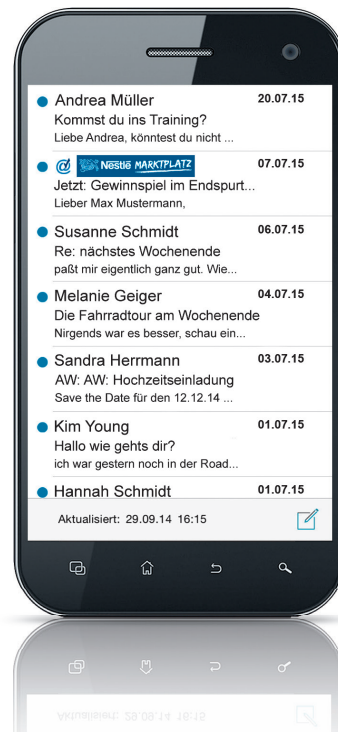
Andrea Müller 20.07.15
Kommst du ins Training?
Liebe Andrea, könntest du nicht ...

Nestlé MARKTPLATZ 07.07.15
Jetzt: Gewinnspiel im Endspurt...
Lieber Max Mustermann,

Susanne Schmidt 06.07.15
Re: nächstes Wochenende
paßt mir eigentlich ganz gut. Wie...

Melanie Geiger 04.07.15
Die Fahrradtour am Wochenende
Nirgends war es besser, schau ein...

Sandra Herrmann 03.07.15
AW: AW: Hochzeitseinladung
Save the Date für den 12.12.14 ...

Kim Young 01.07.15
Hallo wie gehts dir?
ich war gestern noch in der Road...

Hannah Schmidt 01.07.15

Aktualisiert: 29.09.14 16:15